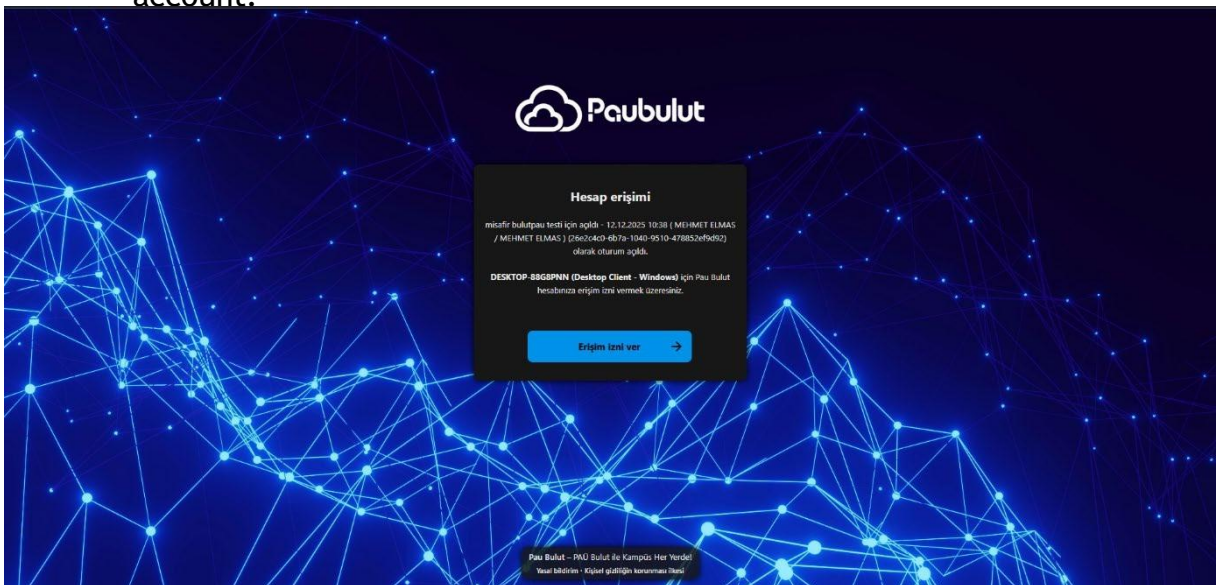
account.

Paubulut

Hesap erişimi

misafir bulutpau testi için açıldı - 12.12.2025 10:38 ( MEHMET ELMAS / MEHMET ELMAS ) (26e2c4c0-6b7a-1040-9510-478852ef9d92) olarak oturum açıldı.

DESKTOP-88G8PNN (Desktop Client - Windows) için Pau Bulut hesabınıza erişim izni vermek üzeresiniz.

Erişim izni ver →

Pau Bulut – PAÜ Bulut ile Kampüs Her Yerde!
Yasal bildirim · Kişisel gizliliğin korunması ilkesi